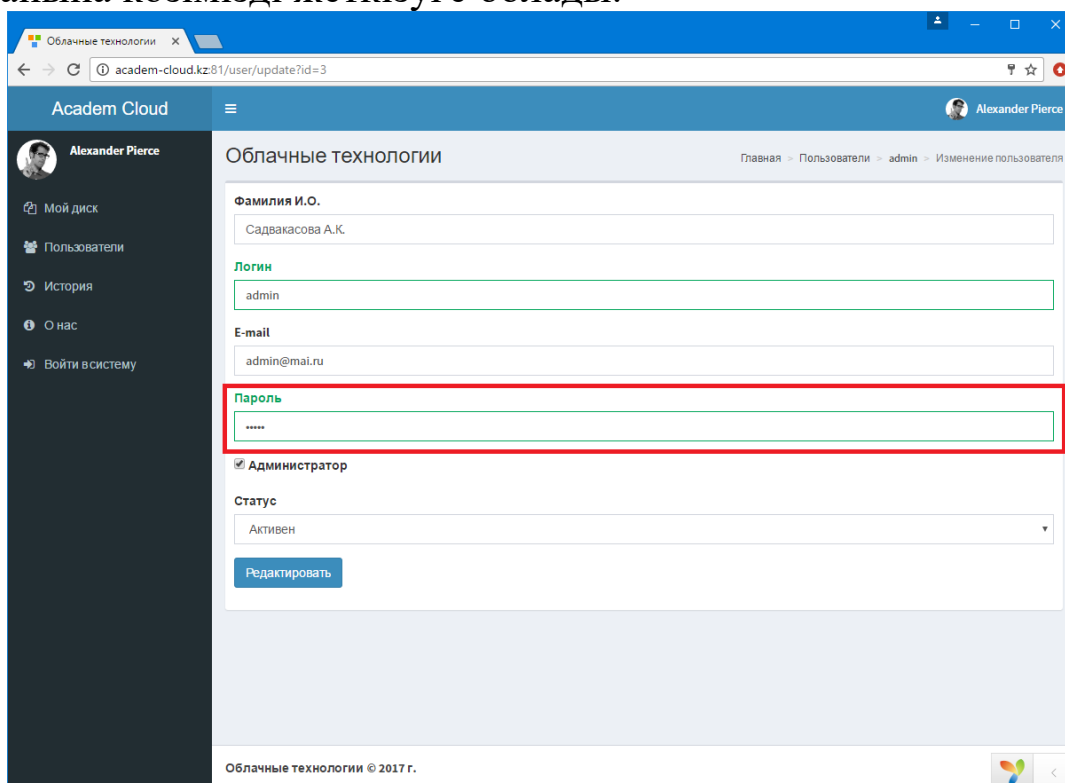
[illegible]

Облачные технологии ×

academ-cloud.kz:81/user/update?id=3

Academ Cloud

Alexander Pierce

Alexander Pierce

Мой диск

Пользователи

История

О нас

Войти в систему

Облачные технологии

Главная > Пользователи > admin > Изменение пользователя

Фамилия И.О.

Садвакасова А.К.

Логин

admin

E-mail

admin@mai.ru

Пароль

•••••

Администратор

Статус

Активен

Редактировать

Облачные технологии © 2017 г.